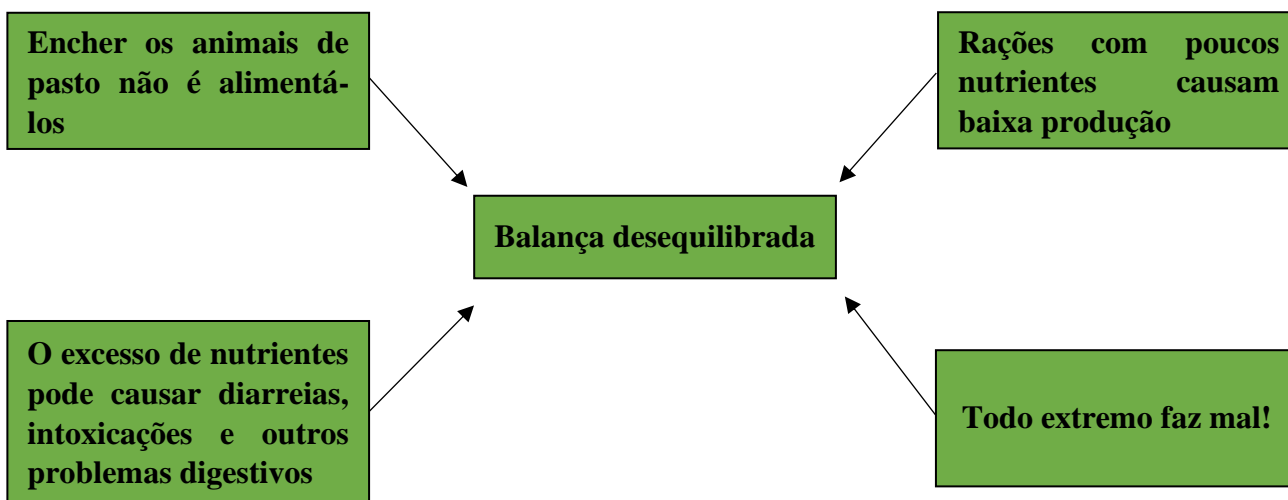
Encher os animais de pasto não é alimentá-los

Rações com poucos nutrientes causam baixa produção

Balança desequilibrada

O excesso de nutrientes pode causar diarreias, intoxicações e outros problemas digestivos

Todo extremo faz mal!